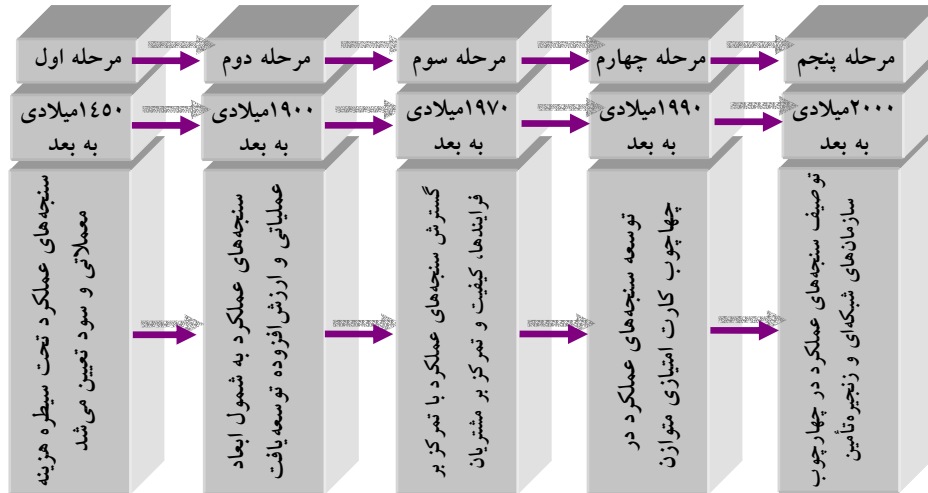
مرحله اول
۱۴۵۰میلادی به بعد
سنجه‌های عملکرد تحت سیطره هزینه معملاتی و سود تعیین می‌شد

مرحله دوم
۱۹۰۰میلادی به بعد
سنجه‌های عملکرد به شمول ابعاد عملیاتی و ارزش افزوده توسعه یافت

مرحله سوم
۱۹۷۰میلادی به بعد
گسترش سنجه‌های عملکرد با تمرکز بر فرایندها، کیفیت و تمرکز بر مشتریان

مرحله چهارم
۱۹۹۰میلادی به بعد
توسعه سنجه‌های عملکرد در چهارچوب کارت امتیازی متوازن

مرحله پنجم
۲۰۰۰میلادی به بعد
توصیف سنجه‌های عملکرد در چهارچوب سازمان‌های شبکه‌ای و زنجیره‌تأمین